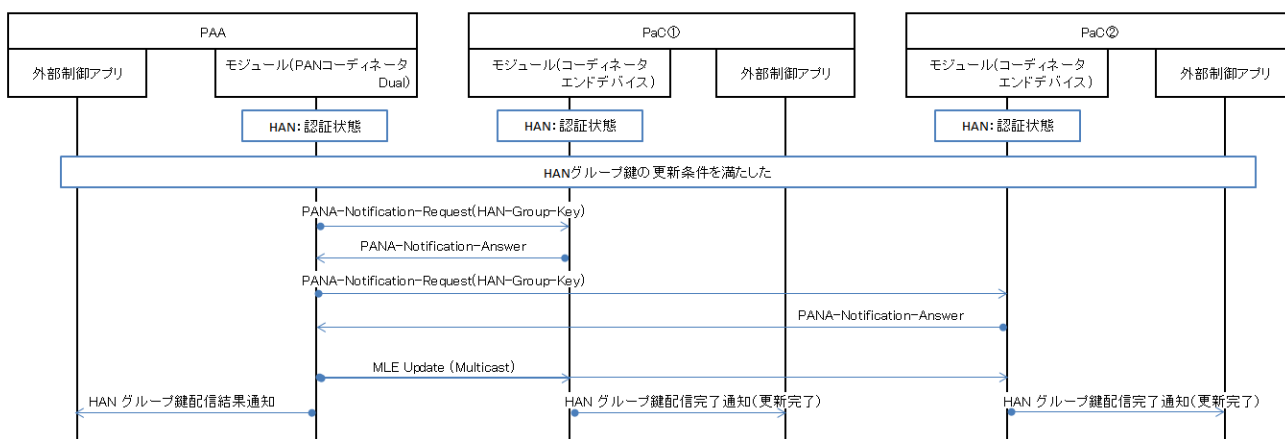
PAA

外部制御アプリ

モジュール(PANコーディネータ Dual)

PaC①

モジュール(コーディネータ エンドデバイス)

外部制御アプリ

PaC②

モジュール(コーディネータ エンドデバイス)

外部制御アプリ

HAN: 認証状態

HAN: 認証状態

HAN: 認証状態

HANグループ鍵の更新条件を満たした

PANA-Notification-Request(HAN-Group-Key)

PANA-Notification-Answer

PANA-Notification-Request(HAN-Group-Key)

PANA-Notification-Answer

MLE Update (Multicast)

HAN グループ鍵配信結果通知

HAN グループ鍵配信完了通知(更新完了)

HAN グループ鍵配信完了通知(更新完了)